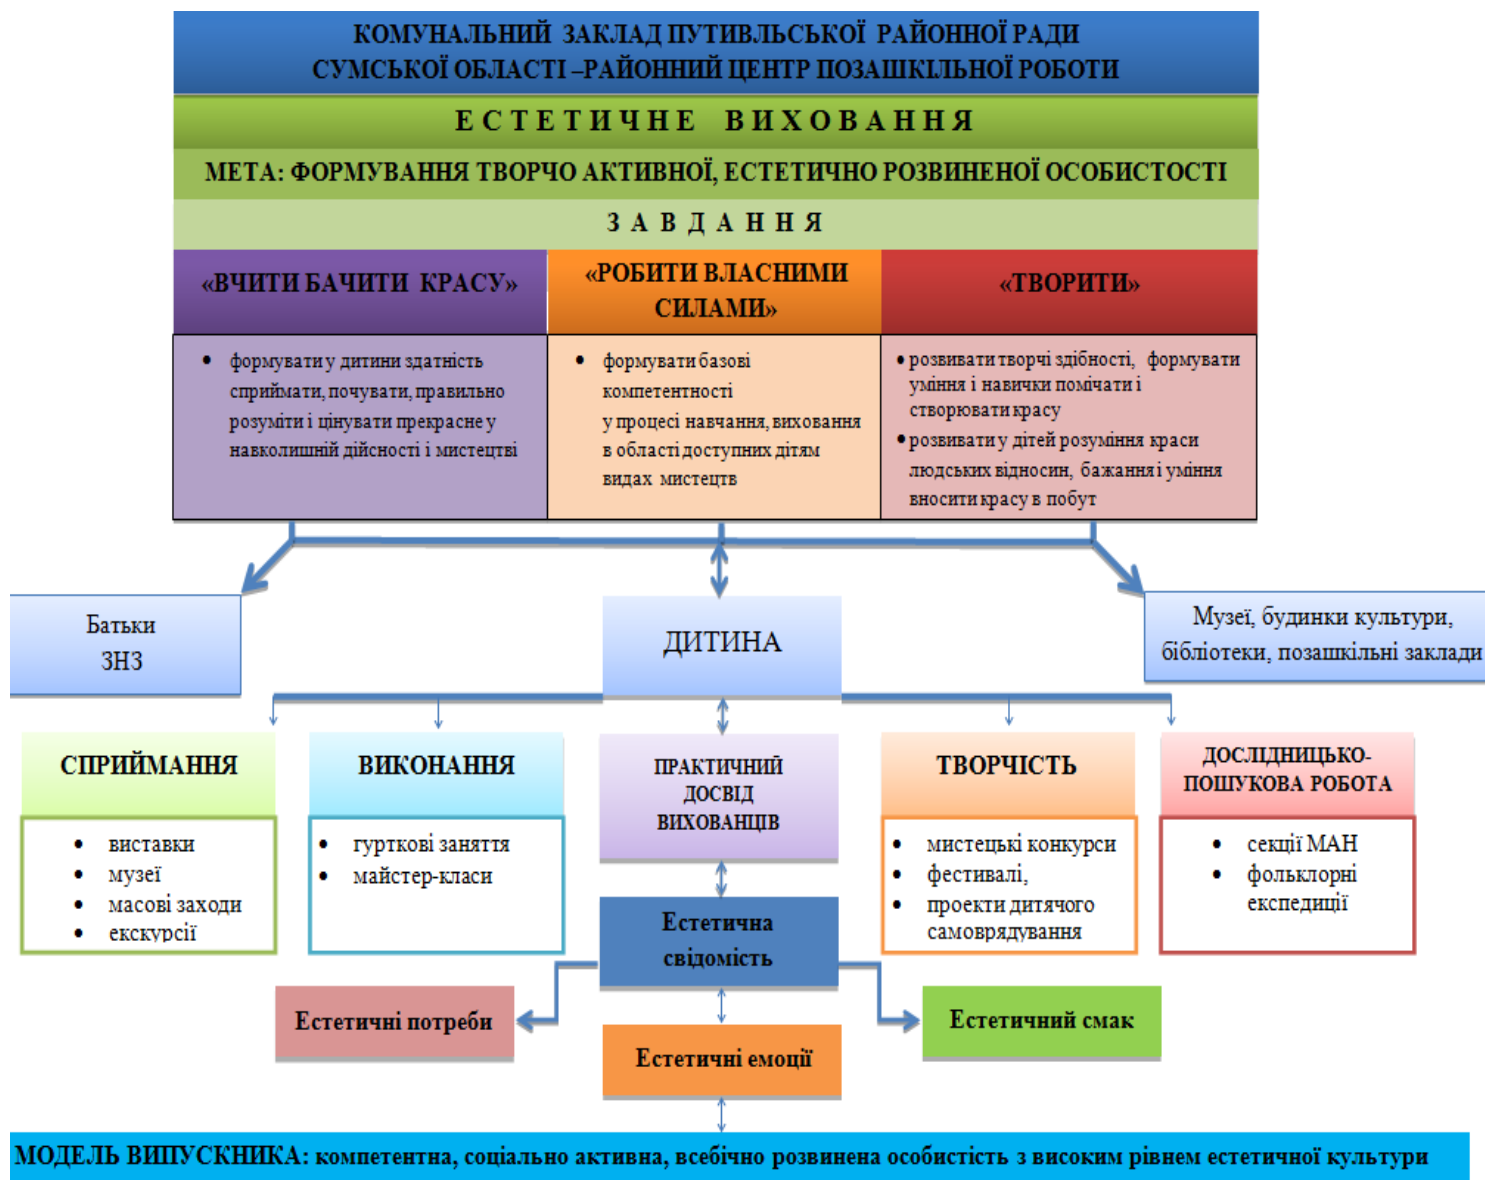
КОМУНАЛЬНИЙ ЗАКЛАД ПУТИВЛЬСЬКОЇ РАЙОННОЇ РАДИ СУМСЬКОЇ ОБЛАСТІ –РАЙОННИЙ ЦЕНТР ПОЗАШКІЛЬНОЇ РОБОТИ

ЕСТЕТИЧНЕ ВИХОВАННЯ

МЕТА: ФОРМУВАННЯ ТВОРЧО АКТИВНОЇ, ЕСТЕТИЧНО РОЗВИНЕНОЇ ОСОБИСТОСТІ

ЗАВДАННЯ

«ВЧИТИ БАЧИТИ КРАСУ»

- формувати у дитини здатність сприймати, почувати, правильно розуміти і цінувати прекрасне у навколишній дійсності і мистецтві

«РОБИТИ ВЛАСНИМИ СИЛАМИ»

- формувати базові компетентності у процесі навчання, виховання в області доступних дітям видах мистецтв

«ТВОРИТИ»

- розвивати творчі здібності, формувати уміння і навички помічати і створювати красу
- розвивати у дітей розуміння краси людських відносин, бажання і уміння вносити красу в побут

Батьки
ЗНЗ

ДИТИНА

Музеї, будинки культури, бібліотеки, позашкільні заклади

СПРИЙМАННЯ
- виставки
- музеї
- масові заходи
- екскурсії

ВИКОНАННЯ
- гурткові заняття
- майстер-класи

ПРАКТИЧНИЙ ДОСВІД ВИХОВАНЦІВ

ТВОРЧІСТЬ
- мистецькі конкурси
- фестивалі,
- проекти дитячого самоврядування

ДОСЛІДНИЦЬКО-ПОШУКОВА РОБОТА
- секції МАН
- фольклорні експедиції

Естетична свідомість

Естетичні потреби

Естетичний смак

Естетичні емоції

МОДЕЛЬ ВИПУСКНИКА: компетентна, соціально активна, всебічно розвинена особистість з високим рівнем естетичної культури